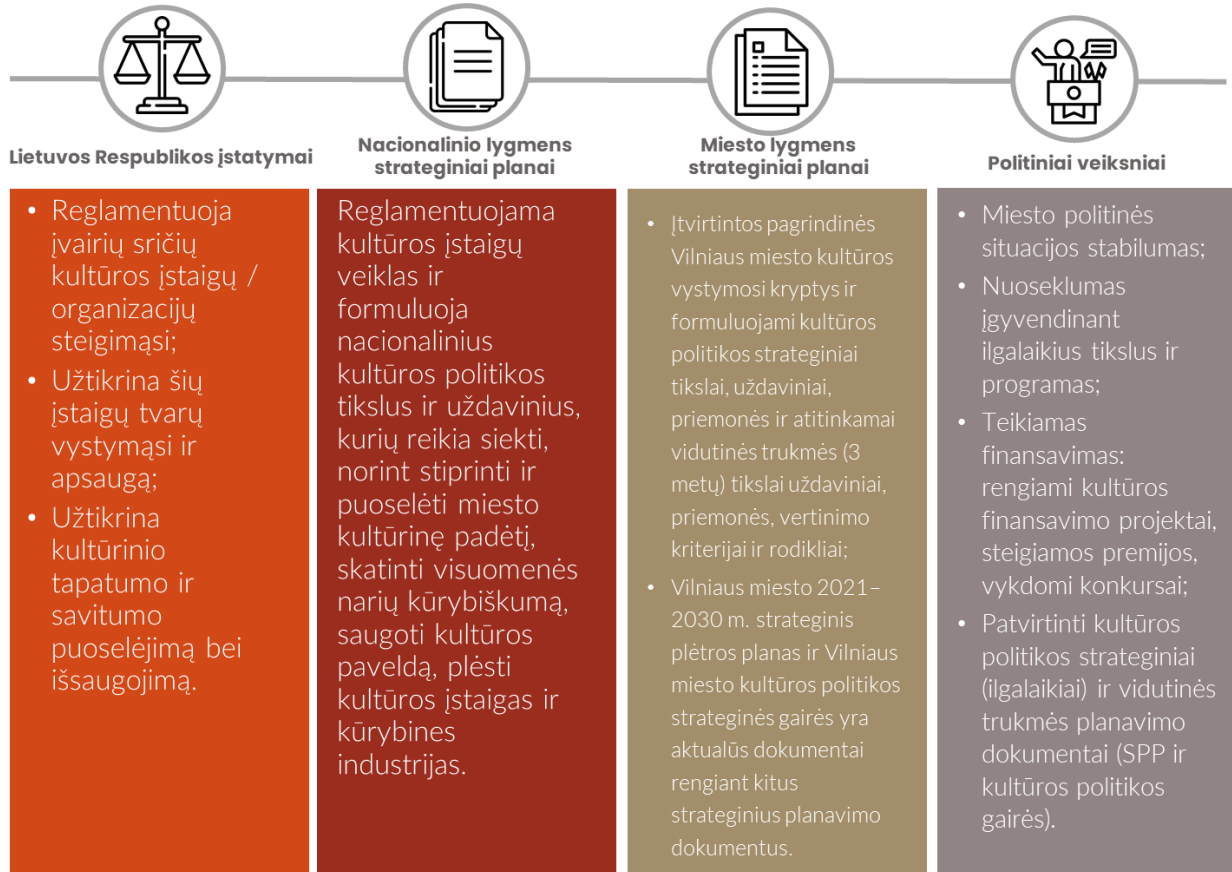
Lietuvos Respublikos įstatymai

• Reglamentuoja įvairių sričių kultūros įstaigų / organizacijų steigimąsi;
• Užtikrina šių įstaigų tvarų vystymąsi ir apsaugą;
• Užtikrina kultūrinio tapatumo ir savitumo puoselėjimą bei išsaugojimą.

Nacionalinio lygmens strateginiai planai

Reglamentuojama kultūros įstaigų veiklas ir formuluoja nacionalinius kultūros politikos tikslus ir uždavinius, kurių reikia siekti, norint stiprinti ir puoselėti miesto kultūrinę padėtį, skatinti visuomenės narių kūrybiškumą, saugoti kultūros paveldą, plėsti kultūros įstaigas ir kūrybines industrijas.

Miesto lygmens strateginiai planai

• Įtvirtintos pagrindinės Vilniaus miesto kultūros vystymosi kryptys ir formuluojami kultūros politikos strateginiai tikslai, uždaviniai, priemonės ir atitinkamai vidutinės trukmės (3 metų) tikslai uždaviniai, priemonės, vertinimo kriterijai ir rodikliai;
• Vilniaus miesto 2021–2030 m. strateginis plėtros planas ir Vilniaus miesto kultūros politikos strateginės gairės yra aktualūs dokumentai rengiant kitus strateginius planavimo dokumentus.

Politiniai veiksniai

• Miesto politinės situacijos stabilumas;
• Nuoseklumas įgyvendinant ilgalaikius tikslus ir programas;
• Teikiamas finansavimas: rengiami kultūros finansavimo projektai, steigiamos premijos, vykdomi konkursai;
• Patvirtinti kultūros politikos strateginiai (ilgalaikiai) ir vidutinės trukmės planavimo dokumentai (SPP ir kultūros politikos gairės).